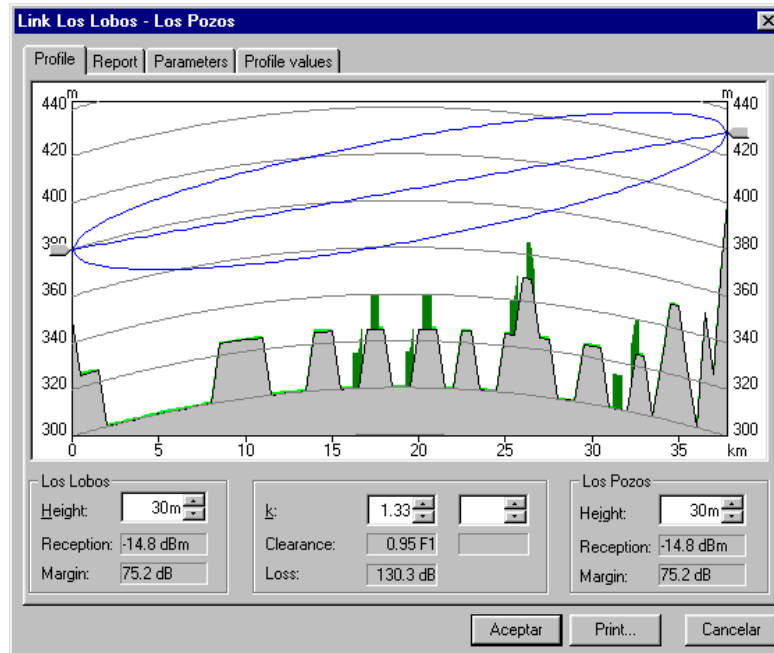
Link Los Lobos - Los Pozos

Profile | Report | Parameters | Profile values

m 440 420 400 380 360 340 320 300

m 440 420 400 380 360 340 320 300

0 5 10 15 20 25 30 35 km

Los Lobos
Height: 30m
Reception: -14.8 dBm
Margin: 75.2 dB

k: 1.33
Clearance: 0.95 F1
Loss: 130.3 dB

Los Pozos
Height: 30m
Reception: -14.8 dBm
Margin: 75.2 dB

Aceptar | Print... | Cancelar